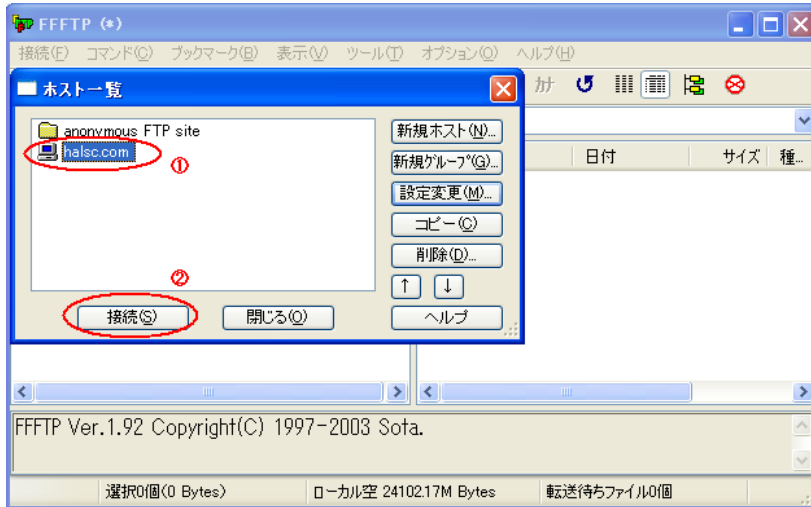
FFFTP (*)

接続(F) コマンド(C) ブックマーク(B) 表示(V) ツール(T) オプション(O) ヘルプ(H)

ホスト一覧

anonymous FTP site

halsc.com

①

②

新規ホスト(N)...

新規グループ(G)...

設定変更(M)...

コピー(C)

削除(D)...

↑ ↓

ヘルプ

接続(S)

閉じる(O)

カナ

日付 サイズ 種...

FFFTP Ver.1.92 Copyright(C) 1997-2003 Sota.

選択0個(0 Bytes) ローカル空 24102.17M Bytes 転送待ちファイル0個